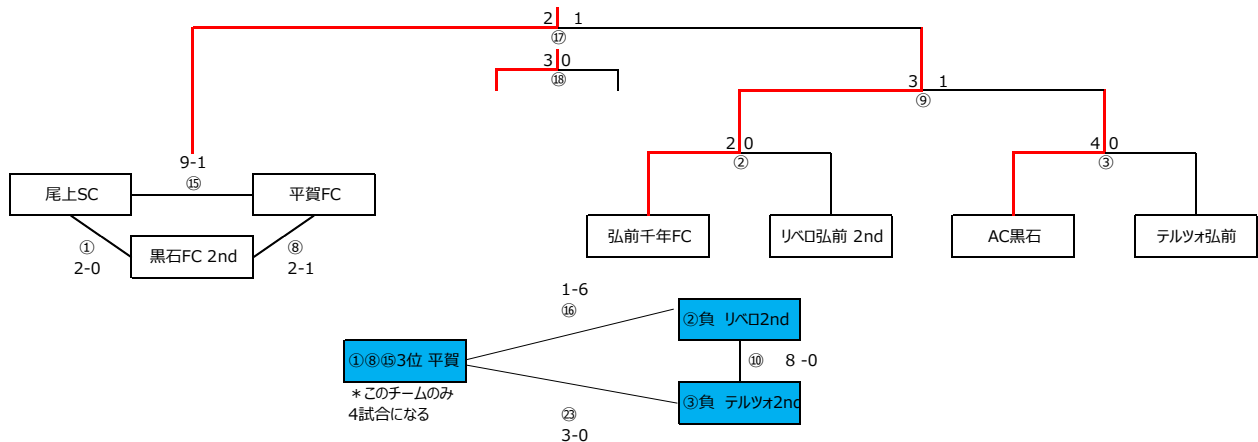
2 1
⑰
3 0
⑱
3 1
⑨
2 0
②
4 0
③
9-1
⑮
尾上SC
平賀FC
①
2-0
黒石FC 2nd
⑧
2-1
弘前千年FC
リベロ弘前 2nd
AC黒石
テルツォ弘前
1-6
⑯
②負 リベロ2nd
①⑧⑮3位 平賀
⑩ 8 -0
＊このチームのみ
4試合になる
③負 テルツォ2nd
㉓
3-0